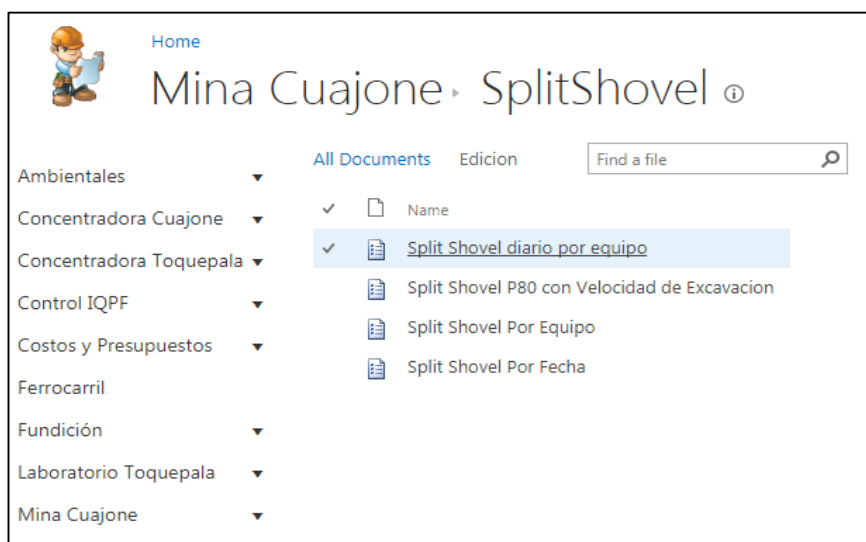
Home

Mina Cuajone › SplitShovel ⓘ

Ambientales
Concentradora Cuajone
Concentradora Toquepala
Control IQPF
Costos y Presupuestos
Ferrocarril
Fundición
Laboratorio Toquepala
Mina Cuajone

All Documents Edicion Find a file

Name
Split Shovel diario por equipo
Split Shovel P80 con Velocidad de Excavacion
Split Shovel Por Equipo
Split Shovel Por Fecha